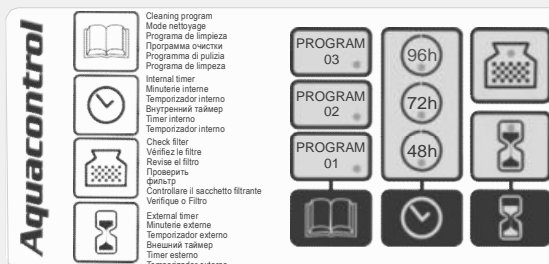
Aquacontrol

Cleaning program
Mode nettoyage
Programa de limpieza
Программа очистки
Programma di pulizia
Programa de limpeza

Internal timer
Minuterie interne
Temporizador interno
Внутренний таймер
Timer interno
Temporizador interno

Check filter
Vérifiez le filtre
Revise el filtro
Проверить фильтр
Controllare il sacchetto filtrante
Verifique o Filtro

External timer
Minuterie externe
Temporizador externo
Внешний таймер
Timer esterno
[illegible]

PROGRAM 03
PROGRAM 02
PROGRAM 01

96h
72h
48h